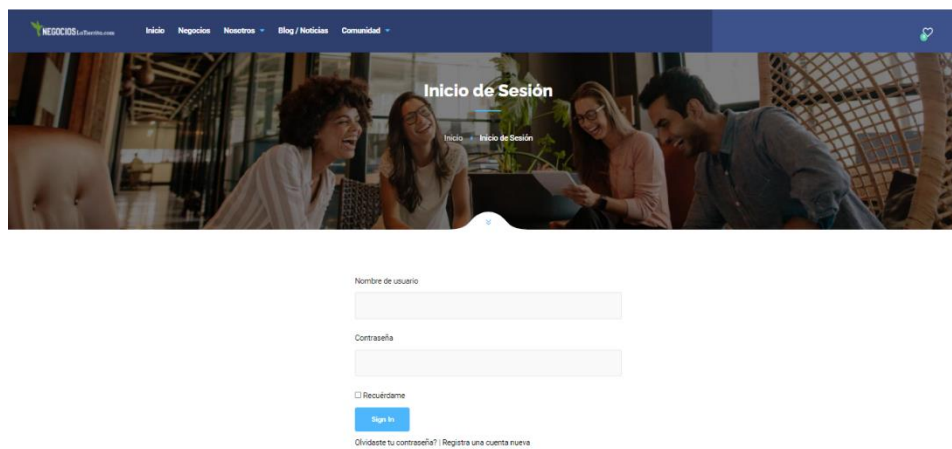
NEGOCIOS LaTaurita.com

Inicio Negocios Nosotros Blog / Noticias Comunidad

Inicio de Sesión

Inicio › Inicio de Sesión

Nombre de usuario

Contraseña

Recuérdame

Sign In

Olvidaste tu contraseña? | Registra una cuenta nueva